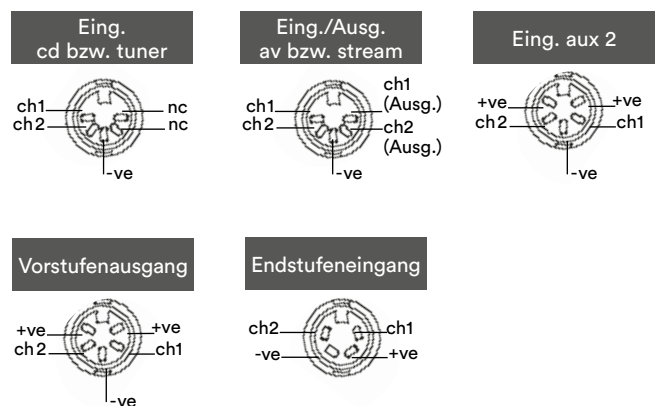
Eing.
cd bzw. tuner

ch1
ch2
nc
nc
-ve

Eing./Ausg.
av bzw. stream

ch1
ch2
ch1 (Ausg.)
ch2 (Ausg.)
-ve

Eing. aux 2

+ve
ch2
+ve
ch1
-ve

Vorstufenausgang

+ve
ch2
+ve
ch1
-ve

Endstufeneingang

ch2
-ve
ch1
+ve